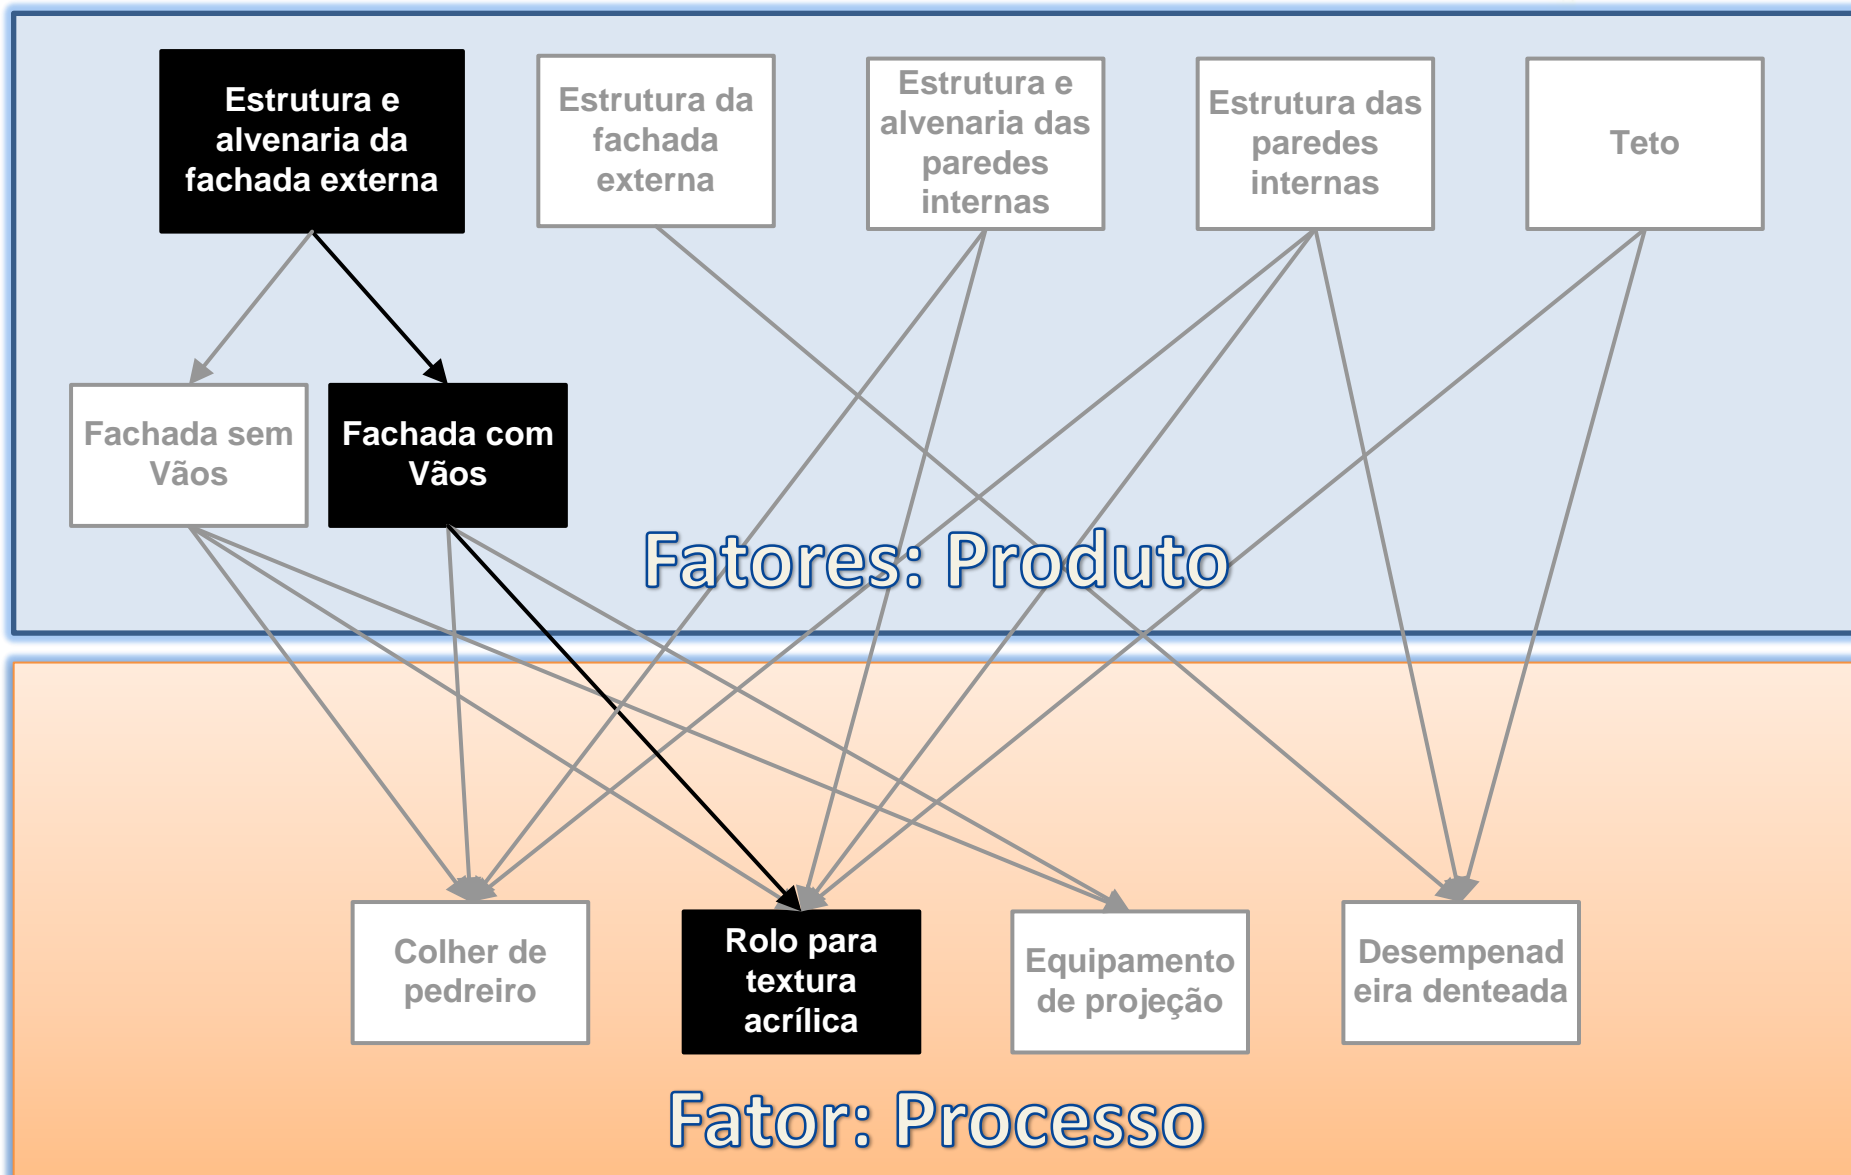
Estrutura e alvenaria da fachada externa

Estrutura da fachada externa

Estrutura e alvenaria das paredes internas

Estrutura das paredes internas

Teto

Fachada sem Vãos

Fachada com Vãos

Fatores: Produto

Colher de pedreiro

Rolo para textura acrílica

Equipamento de projeção

Desempenadeira denteada

Fator: Processo